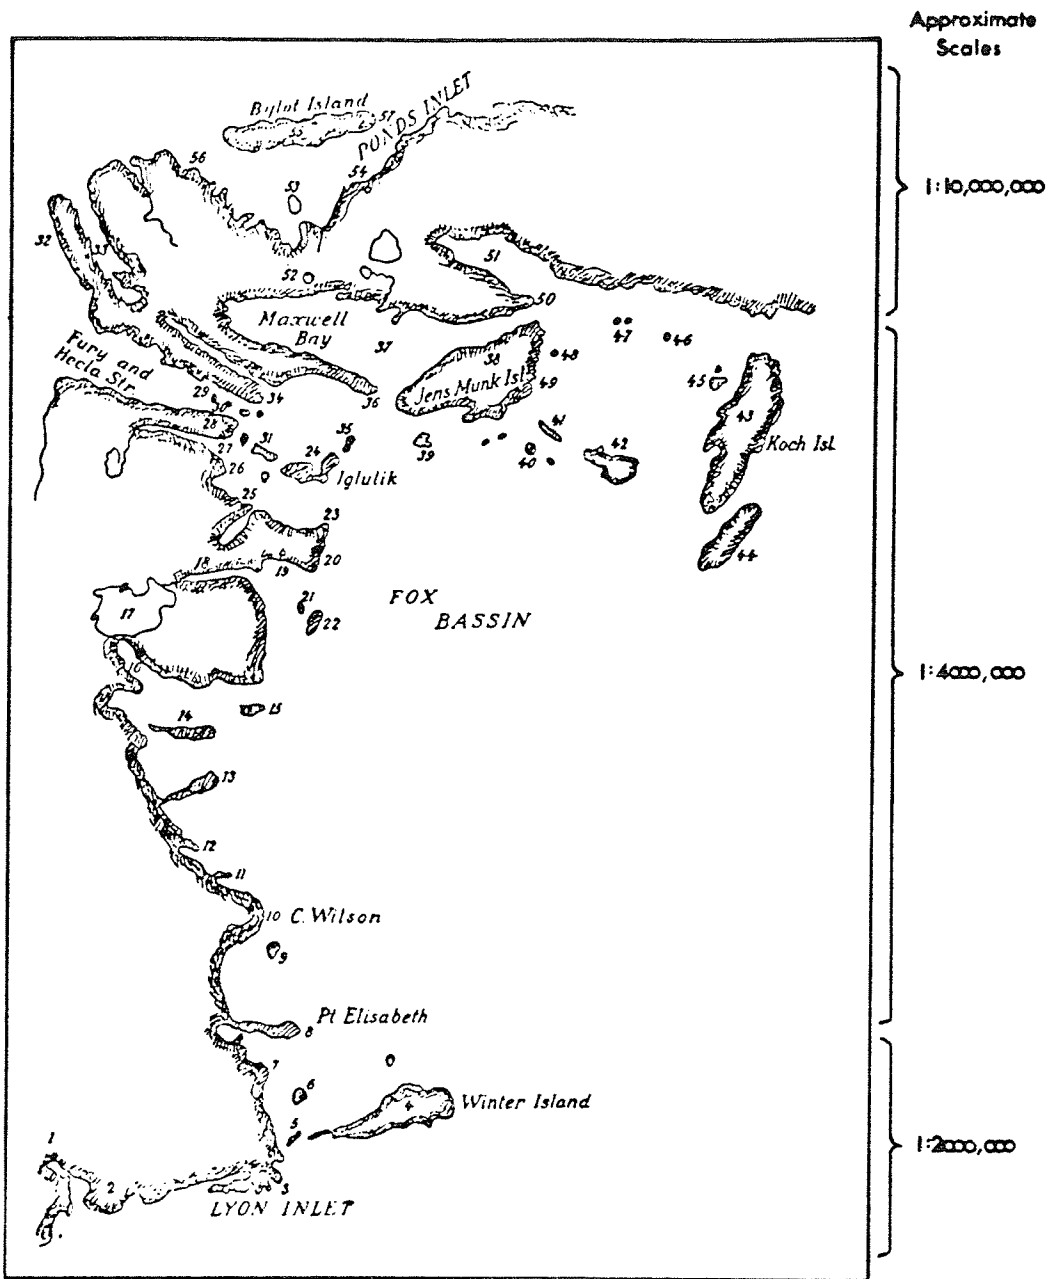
Approximate Scales

1:10,000,000

1:4000,000

1:2000,000

Bylot Island
55
57
PONDS INLET
56
53
54
32
52
51
50
Maxwell Bay
Fury and Hecla Str.
37
38
Jens Munk Isl
48
47
46
45
49
43
Koch Isl.
29
30
34
36
28
27
31
35
24
Iglulik
39
41
40
42
26
25
23
20
19
18
44
17
21
22
FOX BASSIN
16
15
14
13
12
11
10 C. Wilson
9
Pt Elisabeth
8
7
6
Winter Island
4
5
1
2
3
LYON INLET